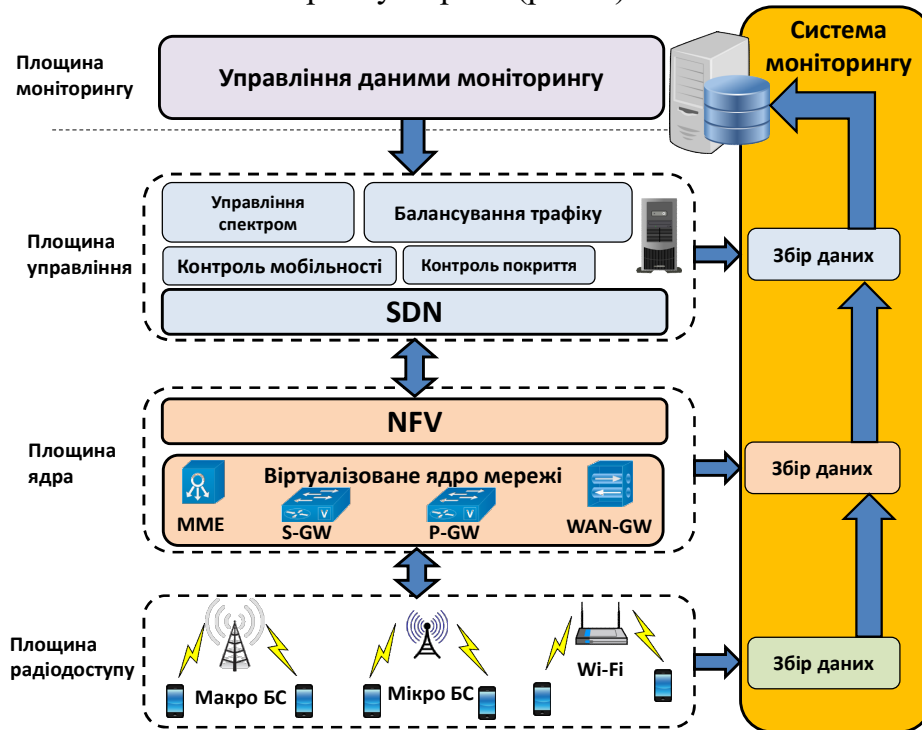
Площина моніторингу

Управління даними моніторингу

Система моніторингу

Управління спектром

Балансування трафіку

Площина управління

Контроль мобільності

Контроль покриття

Збір даних

SDN

NFV

Площина ядра

Віртуалізоване ядро мережі

Збір даних

MME

S-GW

P-GW

WAN-GW

Площина радіодоступу

Макро БС

Мікро БС

Wi-Fi

Збір даних